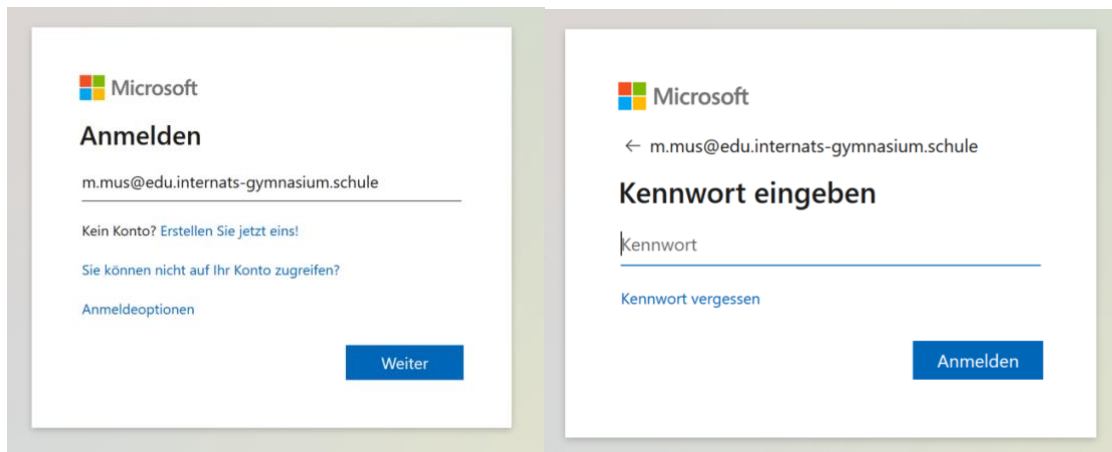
Microsoft

Anmelden

m.mus@edu.internats-gymnasium.schule

Kein Konto? Erstellen Sie jetzt eins!

Sie können nicht auf Ihr Konto zugreifen?

Anmeldeoptionen

Weiter

Microsoft

← m.mus@edu.internats-gymnasium.schule

Kennwort eingeben

Kennwort

Kennwort vergessen

Anmelden